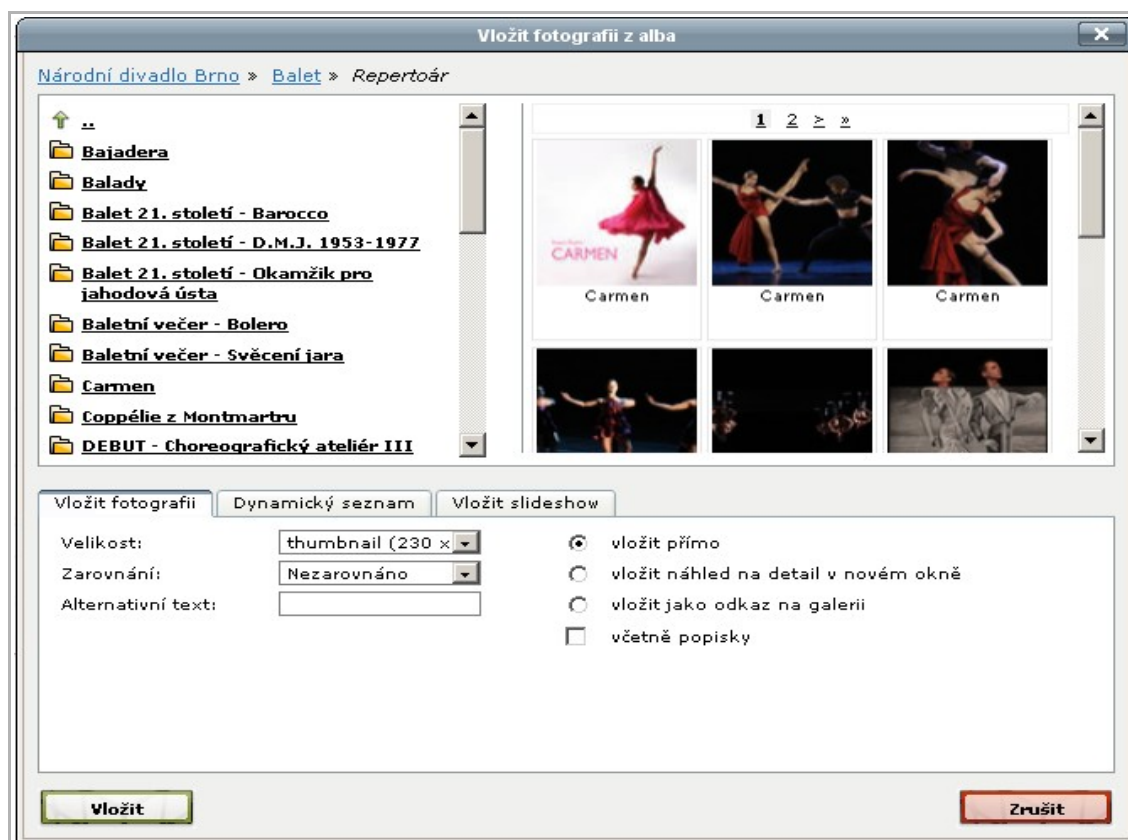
Vložit fotografii z alba

Národní divadlo Brno » Balet » Repertoár

..
Bajadera
Balady
Balet 21. století - Barocco
Balet 21. století - D.M.J. 1953-1977
Balet 21. století - Okamžik pro jahodová ústa
Baletní večer - Bolero
Baletní večer - Svěcení jara
Carmen
Coppélie z Montmartru
DEBUT - Choreografický ateliér III

1 2 > »

CARMEN
Carmen
Carmen
Carmen

Vložit fotografii | Dynamický seznam | Vložit slideshow

Velikost: thumbnail (230 ×
Zarovnání: Nezarovnáno
Alternativní text:

vložit přímo
vložit náhled na detail v novém okně
vložit jako odkaz na galerii
včetně popisky

Vložit
Zrušit